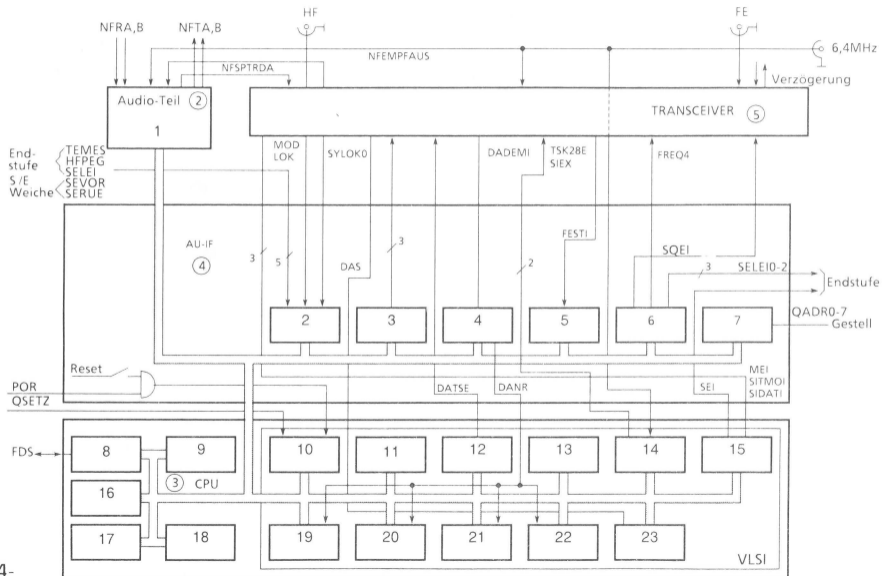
NFRA,B
NFTA,B
HF
FE
6,4MHz
NFEMPFAUS
NFSPTRDA
Verzögerung
Audio-Teil ②
1
TRANSCEIVER ⑤
End-stufe
TEMES
HFPEG
SELEI
S/E
SEVOR
Weiche
SERUE
MOD
LOK
SYLOK0
DADEMI
TSK28E
SIEX
FREQ4
AU-IF
④
3
5
3
DAS
FESTI
2
SQEI
3
SELEI0-2
Endstufe
QADR0-7
Gestell
2
3
4
5
6
7
Reset
POR
QSETZ
DATSE
DANR
SEI
MEI
SITMOI
SIDATI
FDS
8
9
③ CPU
16
17
18
10
11
12
13
14
15
19
20
21
22
23
VLSI
4-